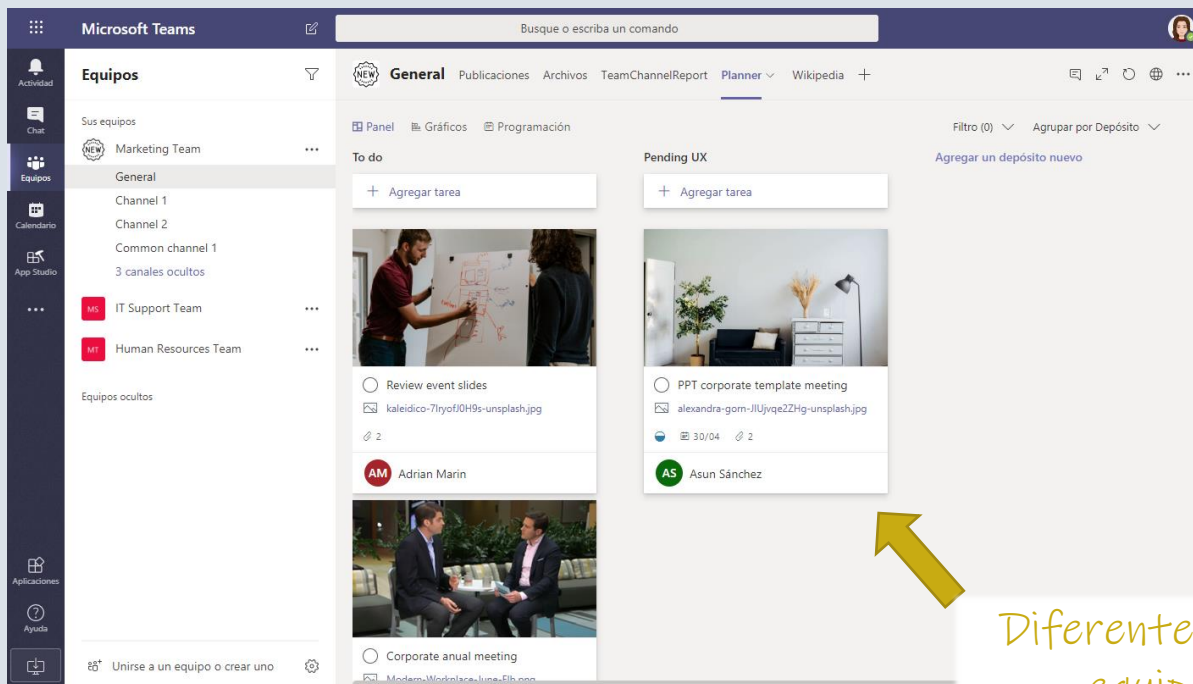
Microsoft Teams

Busque o escriba un comando

Actividad
Chat
Equipos
Calendario
App Studio
...
Aplicaciones
Ayuda

Equipos

Sus equipos
NEW Marketing Team ...
General
Channel 1
Channel 2
Common channel 1
3 canales ocultos
MS IT Support Team ...
MT Human Resources Team ...

Equipos ocultos

Unirse a un equipo o crear uno

NEW General Publicaciones Archivos TeamChannelReport Planner Wikipedia +

Panel Gráficos Programación

Filtro (0) Agrupar por Depósito

To do

+ Agregar tarea

Review event slides
kaleidico-7lryofJ0H9s-unsplash.jpg
2
AM Adrian Marin

Corporate anual meeting
Modern-Workplace-June-Flb.png

Pending UX

+ Agregar tarea

PPT corporate template meeting
alexandra-gorn-JIUjvqe2ZHg-unsplash.jpg
30/04 2
AS Asun Sánchez

Agregar un depósito nuevo

Diferente
equip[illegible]